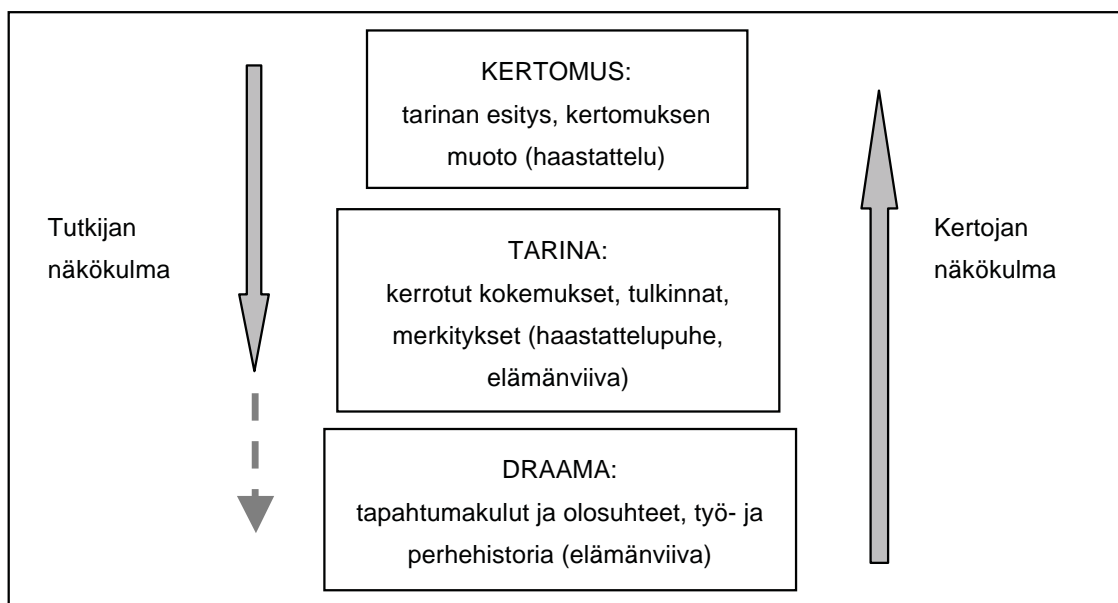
KERTOMUS:
tarinan esitys, kertomuksen muoto (haastattelu)

Tutkijan näkökulma

TARINA:
kerrotut kokemukset, tulkinnat, merkitykset (haastattelupuhe, elämänviiva)

Kertojan näkökulma

DRAAMA:
tapahtumakulut ja olosuhteet, työ- ja perhehistoria (elämänviiva)